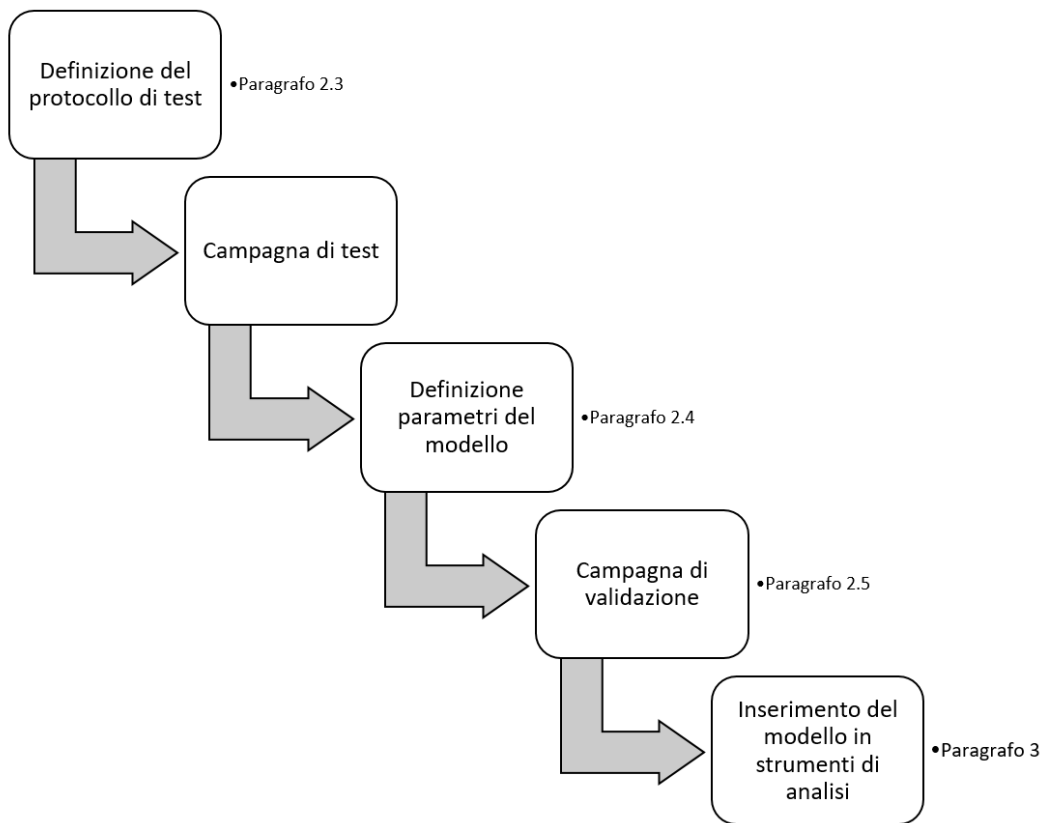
Definizione del protocollo di test

•Paragrafo 2.3

Campagna di test

Definizione parametri del modello

•Paragrafo 2.4

Campagna di validazione

•Paragrafo 2.5

Inserimento del modello in strumenti di analisi

•Paragrafo 3